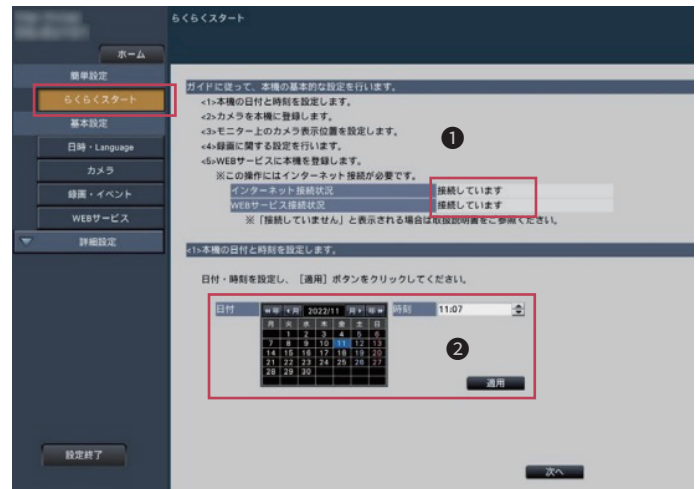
らくらくスタート

ホーム
簡単設定
らくらくスタート
基本設定
日時・Language
カメラ
録画・イベント
WEBサービス
詳細設定

ガイドに従って、本機の基本的な設定を行います。
<1>本機の日付と時刻を設定します。
<2>カメラを本機に登録します。
<3>モニター上のカメラ表示位置を設定します。
<4>録画に関する設定を行います。
<5>WEBサービスに本機を登録します。
※この操作にはインターネット接続が必要です。

| インターネット接続状況 | 接続しています |
|---|---|
| WEBサービス接続状況 | 接続しています |

※「接続していません」と表示される場合は取扱説明書をご参照ください。

1

<1>本機の日付と時刻を設定します。

日付・時刻を設定し、［適用］ボタンをクリックしてください。

日付 ◀◀ ◀月 2022/11 月▶ ▶▶
時刻 11:07

| 月 | 火 | 水 | 木 | 金 | 土 | 日 |
|---|---|---|---|---|---|---|
|  | 1 | 2 | 3 | 4 | 5 | 6 |
| 7 | 8 | 9 | 10 | 11 | 12 | 13 |
| 14 | 15 | 16 | 17 | 18 | 19 | 20 |
| 21 | 22 | 23 | 24 | 25 | 26 | 27 |
| 28 | 29 | 30 |  |  |  |  |

2

適用

設定終了

次へ